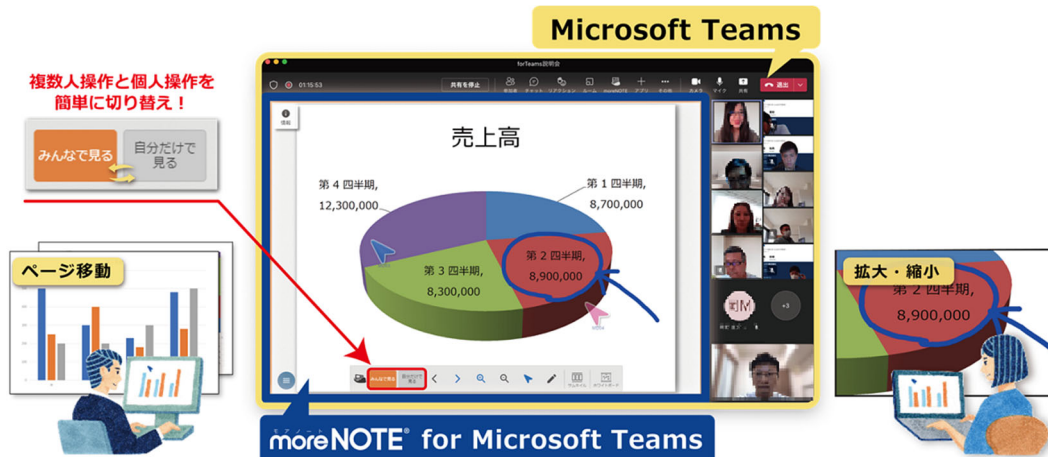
Microsoft Teams

複数人操作と個人操作を簡単に切り替え！

みんなで見る

自分だけで見る

forTeams説明会

01:15:53

共有を停止

退出

情報

売上高

第４四半期,
12,300,000

第１四半期,
8,700,000

第２四半期,
8,900,000

第３四半期,
8,300,000

ページ移動

拡大・縮小

第２四半期,
8,900,000

+3

みんなで見る

自分だけで見る

moreNOTE® for Microsoft Teams